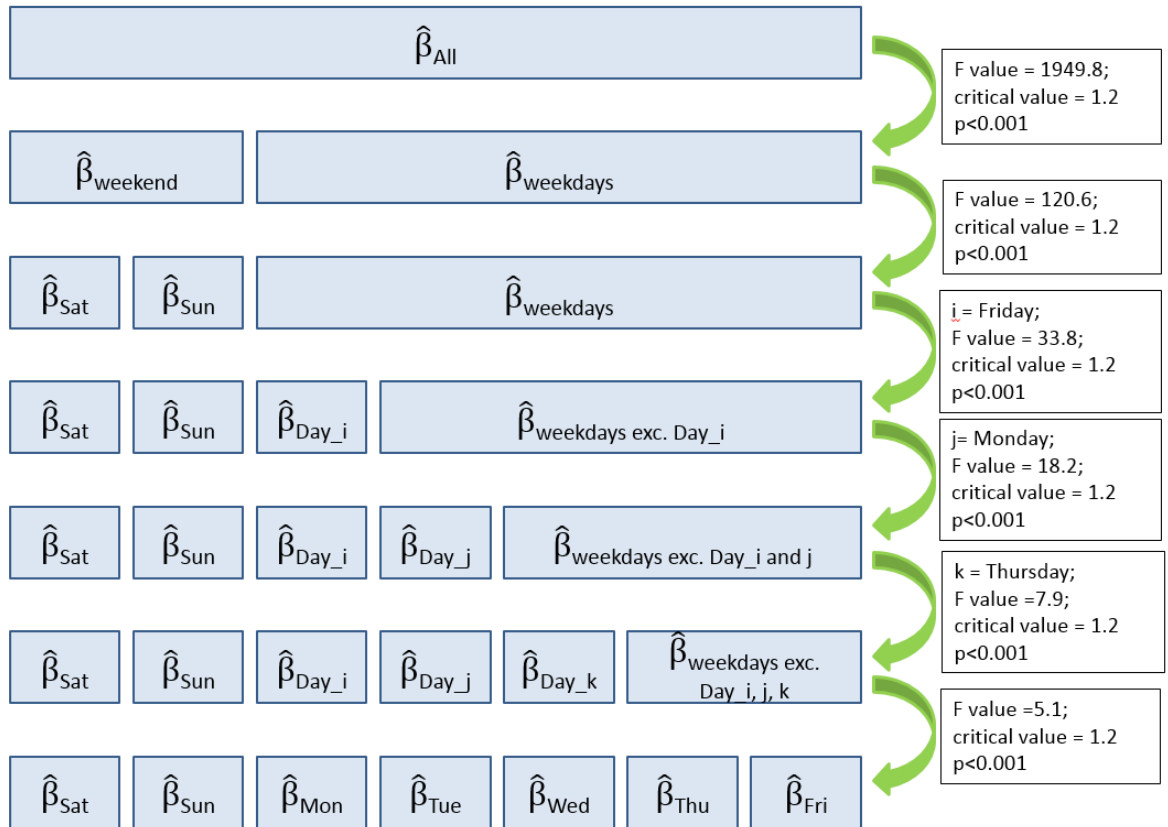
$\hat{\beta}_{All}$

F value = 1949.8;
critical value = 1.2
p<0.001

$\hat{\beta}_{weekend}$ $\hat{\beta}_{weekdays}$

F value = 120.6;
critical value = 1.2
p<0.001

$\hat{\beta}_{Sat}$ $\hat{\beta}_{Sun}$ $\hat{\beta}_{weekdays}$

i = Friday;
F value = 33.8;
critical value = 1.2
p<0.001

$\hat{\beta}_{Sat}$ $\hat{\beta}_{Sun}$ $\hat{\beta}_{Day\_i}$ $\hat{\beta}_{weekdays\ exc.\ Day\_i}$

j= Monday;
F value = 18.2;
critical value = 1.2
p<0.001

$\hat{\beta}_{Sat}$ $\hat{\beta}_{Sun}$ $\hat{\beta}_{Day\_i}$ $\hat{\beta}_{Day\_j}$ $\hat{\beta}_{weekdays\ exc.\ Day\_i\ and\ j}$

k = Thursday;
F value =7.9;
critical value = 1.2
p<0.001

$\hat{\beta}_{Sat}$ $\hat{\beta}_{Sun}$ $\hat{\beta}_{Day\_i}$ $\hat{\beta}_{Day\_j}$ $\hat{\beta}_{Day\_k}$ $\hat{\beta}_{weekdays\ exc.\ Day\_i,\ j,\ k}$

F value =5.1;
critical value = 1.2
p<0.001

$\hat{\beta}_{Sat}$ $\hat{\beta}_{Sun}$ $\hat{\beta}_{Mon}$ $\hat{\beta}_{Tue}$ $\hat{\beta}_{Wed}$ $\hat{\beta}_{Thu}$ $\hat{\beta}_{Fri}$